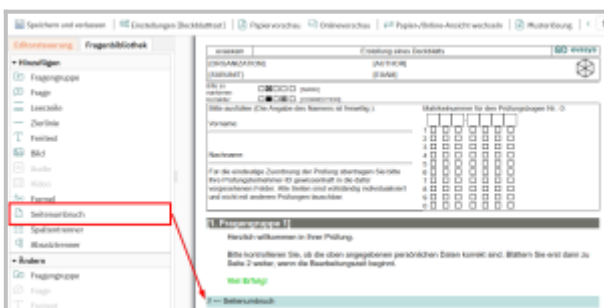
Speichern und verlassen | Einstellungen (Deckblatt) | Papiervorschau | Onlinevorschau | Papier-/Online-Ansicht wechseln | Musterlösung

Editorsteuerung | Fragenbibliothek

Hinzufügen
Fragengruppe
Frage
Leerzeile
Zierlinie
Freitext
Bild
Audio
Video
Formel
Seitenumbruch
Spaltentrenner
Absatztrenner

Ändern
Fragengruppe
Frage

evasys | Erstellung eines Deckblatts
[ORGANISATION] | [AUTHOR]
[SUBUNIT] | [EXAM]

Bitte so markieren: [falsch] Bitte so korrigieren: [Korrektur]

Bitte ausfüllen (Die Angabe des Namens ist freiwillig.)
Vorname:
Nachname:
Für die eindeutige Zuordnung der Prüfung übertragen Sie bitte Ihre Prüfungsteilnehmer-ID gewissenhaft in die dafür vorgesehenen Felder. Alle Seiten sind vollständig individualisiert und nicht mit anderen Prüfungen tauschbar.

Matrikelnummer für den Prüfungsbogen Nr.: 0

1. Fragengruppe 1
Herzlich willkommen in Ihrer Prüfung.
Bitte kontrollieren Sie, ob die oben angegebenen persönlichen Daten korrekt sind. Blättern Sie erst dann zu Seite 2 weiter, wenn die Bearbeitungszeit beginnt.
Viel Erfolg!

// — Seitenumbruch